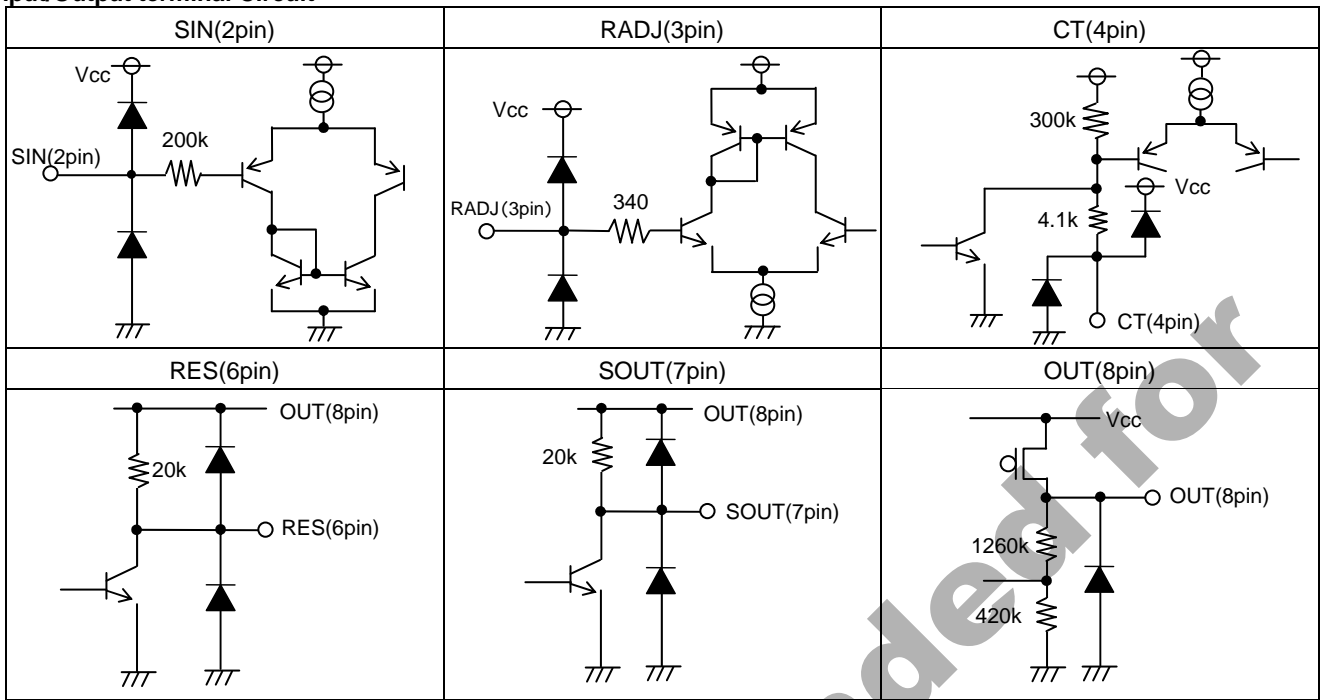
Input/Output terminal Circuit

| SIN(2pin) | RADJ(3pin) | CT(4pin) |
|---|---|---|
| Vcc<br>200k<br>SIN(2pin) | Vcc<br>RADJ(3pin)<br>340 | 300k<br>Vcc<br>4.1k<br>CT(4pin) |
| RES(6pin) | SOUT(7pin) | OUT(8pin) |
| OUT(8pin)<br>20k<br>RES(6pin) | OUT(8pin)<br>20k<br>SOUT(7pin) | Vcc<br>OUT(8pin)<br>1260k<br>420k |

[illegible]ded for